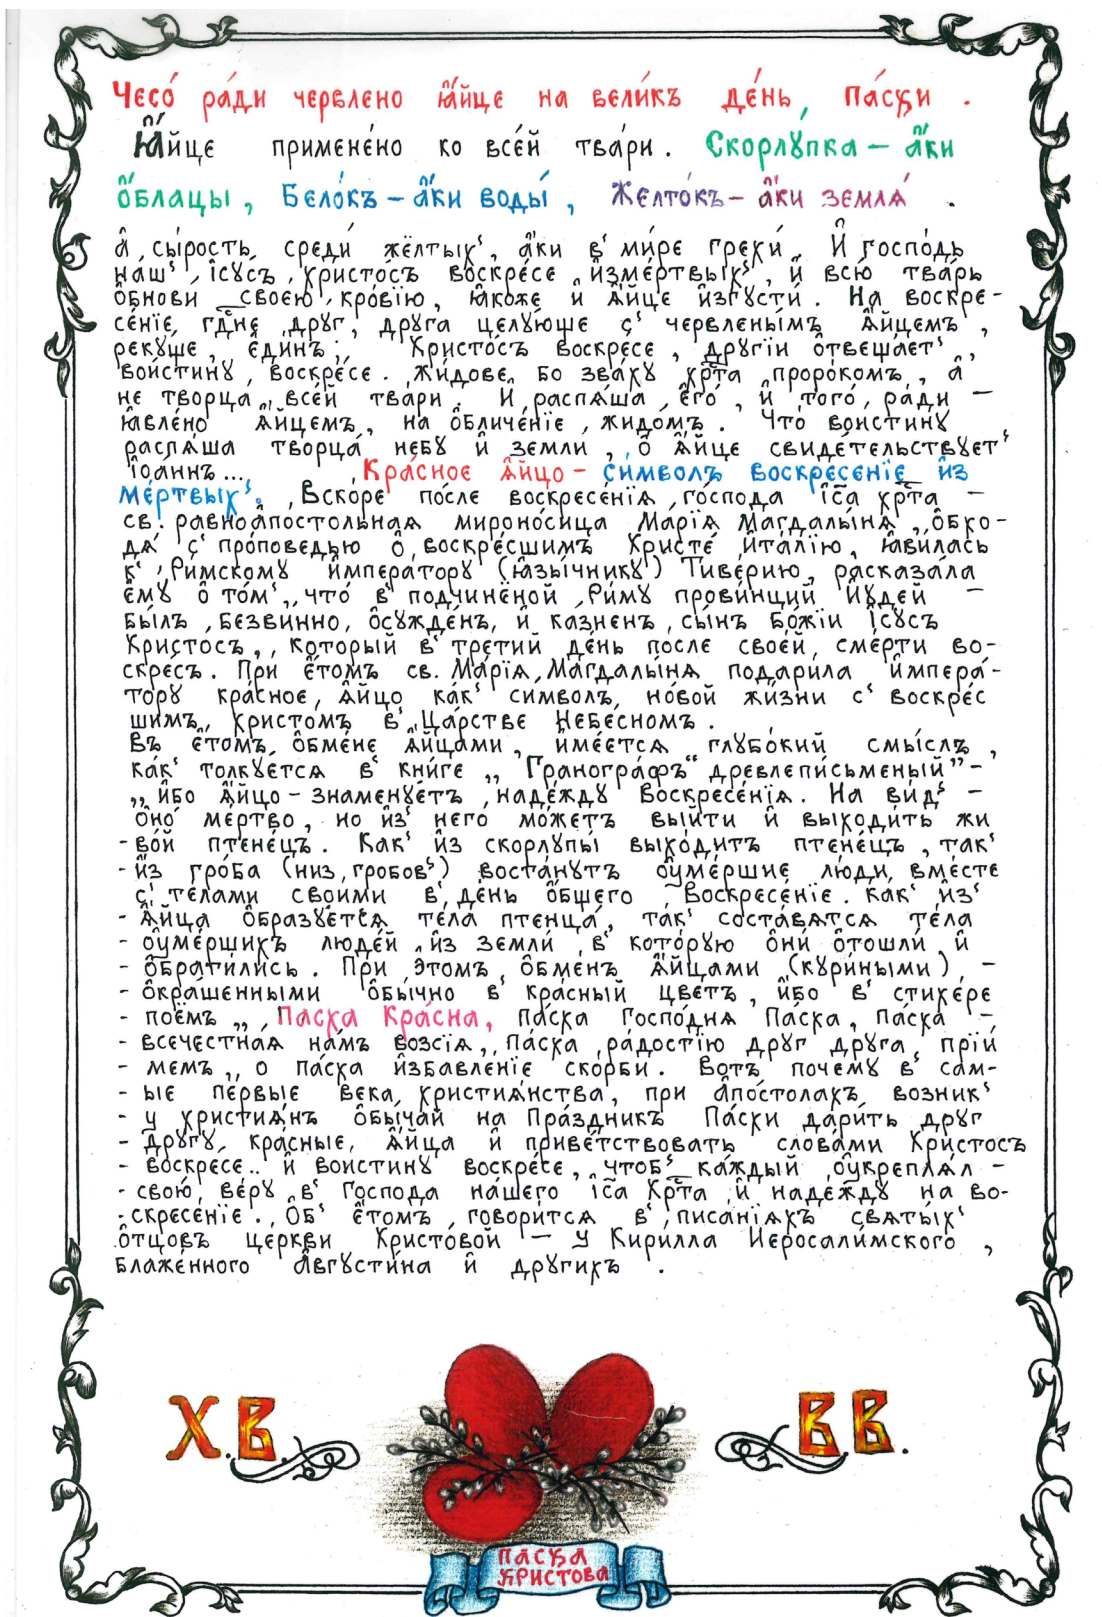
Чесо ради червлено яйце на великъ день Пасхи.
Яйце применено ко всей твари. Скорлупка — аки облацы, Белокъ — аки воды, Желтокъ — аки земля.

А сырость среди желтых, аки в мире грехи. И Господь нашъ Ісусъ Христосъ воскресе из мертвыхъ, и всю тварь обнови своею кровію, якоже и яйце изгусти. На воскресеніе, гдне друг друга целующе с червленымъ яйцемъ, рекуще единъ: Христосъ воскресе, другіи отвещает: воистину воскресе. Жидове бо звахуъ Хрта пророкомъ, а не творца всей твари. И распяша его, и того ради — явлено яйцемъ, на обличеніе жидомъ. Что воистину распяша творца небу и земли, о яйце свидетельствует Іоаннъ... Красное яйцо — символъ воскресенія из мертвыхъ. Вскоре после воскресенія Господа Іса Хрта — св. равноапостольная мироносица Марія Магдалина, обходя с проповедью о воскресшимъ Христе Италію, явилась к Римскому императору (язычнику) Тиверию, расказала ему о томъ, что в подчиненой Риму провинцій Иудеи былъ безвинно осужденъ и казненъ Сынъ Божіи Ісусъ Христосъ, который в третий день после своей смерти воскресъ. При етомъ св. Марія Магдалина подарила императору красное яйцо как символъ новой жизни с воскресшимъ Христомъ в Царстве Небесномъ.
Въ етомъ обмене яйцами имеется глубокий смыслъ, как толкуется в книге „Гранографъ“ древлеписьменый" — „ибо яйцо — знаменуетъ надежду Воскресенія. На видъ оно мертво, но из него можетъ выйти и выходить живой птенецъ. Как из скорлупы выходитъ птенецъ, так из гроба (низ. гробовъ) востанутъ оумершие люди вместе с телами своими в день общего Воскресеніе. Как из яйца образуется тела птенца, так составатся тела оумершихъ людей из земли, в которую они отошли и обратились. При этомъ обменъ яйцами (куриными), окрашенными обычно в красный цветъ, ибо в стикере поемъ „Паска Красна, Паска Господна Паска, Паска всечестная намъ возсія, Паска радостію друг друга прі мемъ, о Паска избавленіе скорби. Вотъ почему в самые первые века христианства, при апостолахъ возник у христианъ обычай на Праздникъ Паски дарить друг другу красные яйца и приветствовать словами Христосъ воскресе.. и воистину воскресе, чтоб каждый оукреплял свою веру в Господа нашего Іса Хрта и надежду на воскресеніе. Об етомъ говорится в писаніяхъ святых отцовъ церкви Христовой — у Кирилла Иерусалимского, блаженного Августина и другихъ.

Х.В. В.В.

Паска Христова